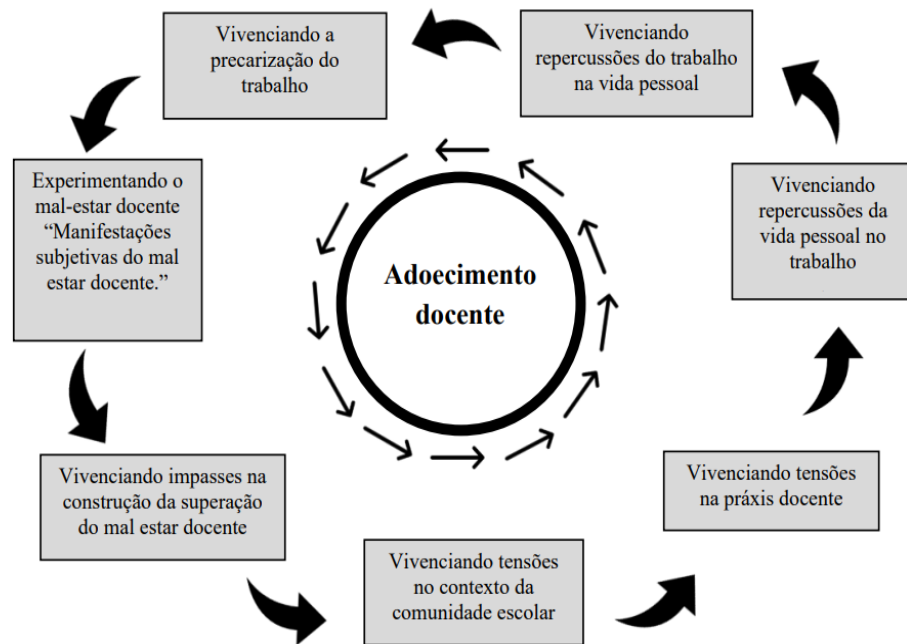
Vivenciando a precarização do trabalho

Vivenciando repercussões do trabalho na vida pessoal

Experimentando o mal-estar docente "Manifestações subjetivas do mal estar docente."

Adoecimento docente

Vivenciando repercussões da vida pessoal no trabalho

Vivenciando impasses na construção da superação do mal estar docente

Vivenciando tensões na práxis docente

Vivenciando tensões no contexto da comunidade escolar